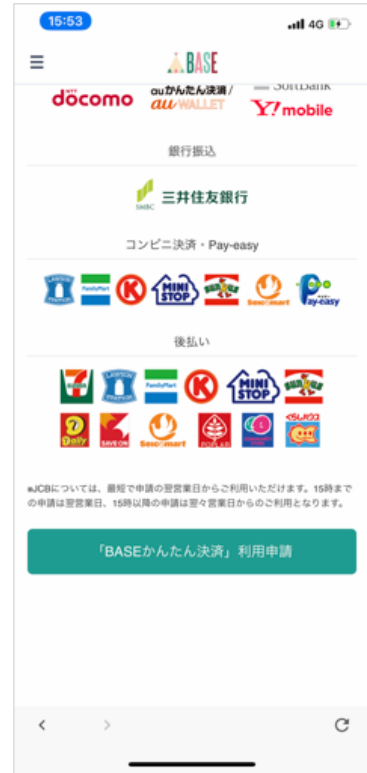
15:53
4G

BASE

docomo
auかんたん決済 / au WALLET
SoftBank
Y!mobile

銀行振込

SMBC 三井住友銀行

コンビニ決済・Pay-easy

LAWSON
FamilyMart
K
MINI STOP
Seicomart
Pay-easy

後払い

LAWSON
FamilyMart
K
MINI STOP
Daily
SAVE ON
Seicomart
POPLAR

※JCBについては、最短で申請の翌営業日からご利用いただけます。15時までの申請は翌営業日、15時以降の申請は翌々営業日からのご利用となります。

「BASEかんたん決済」利用申請